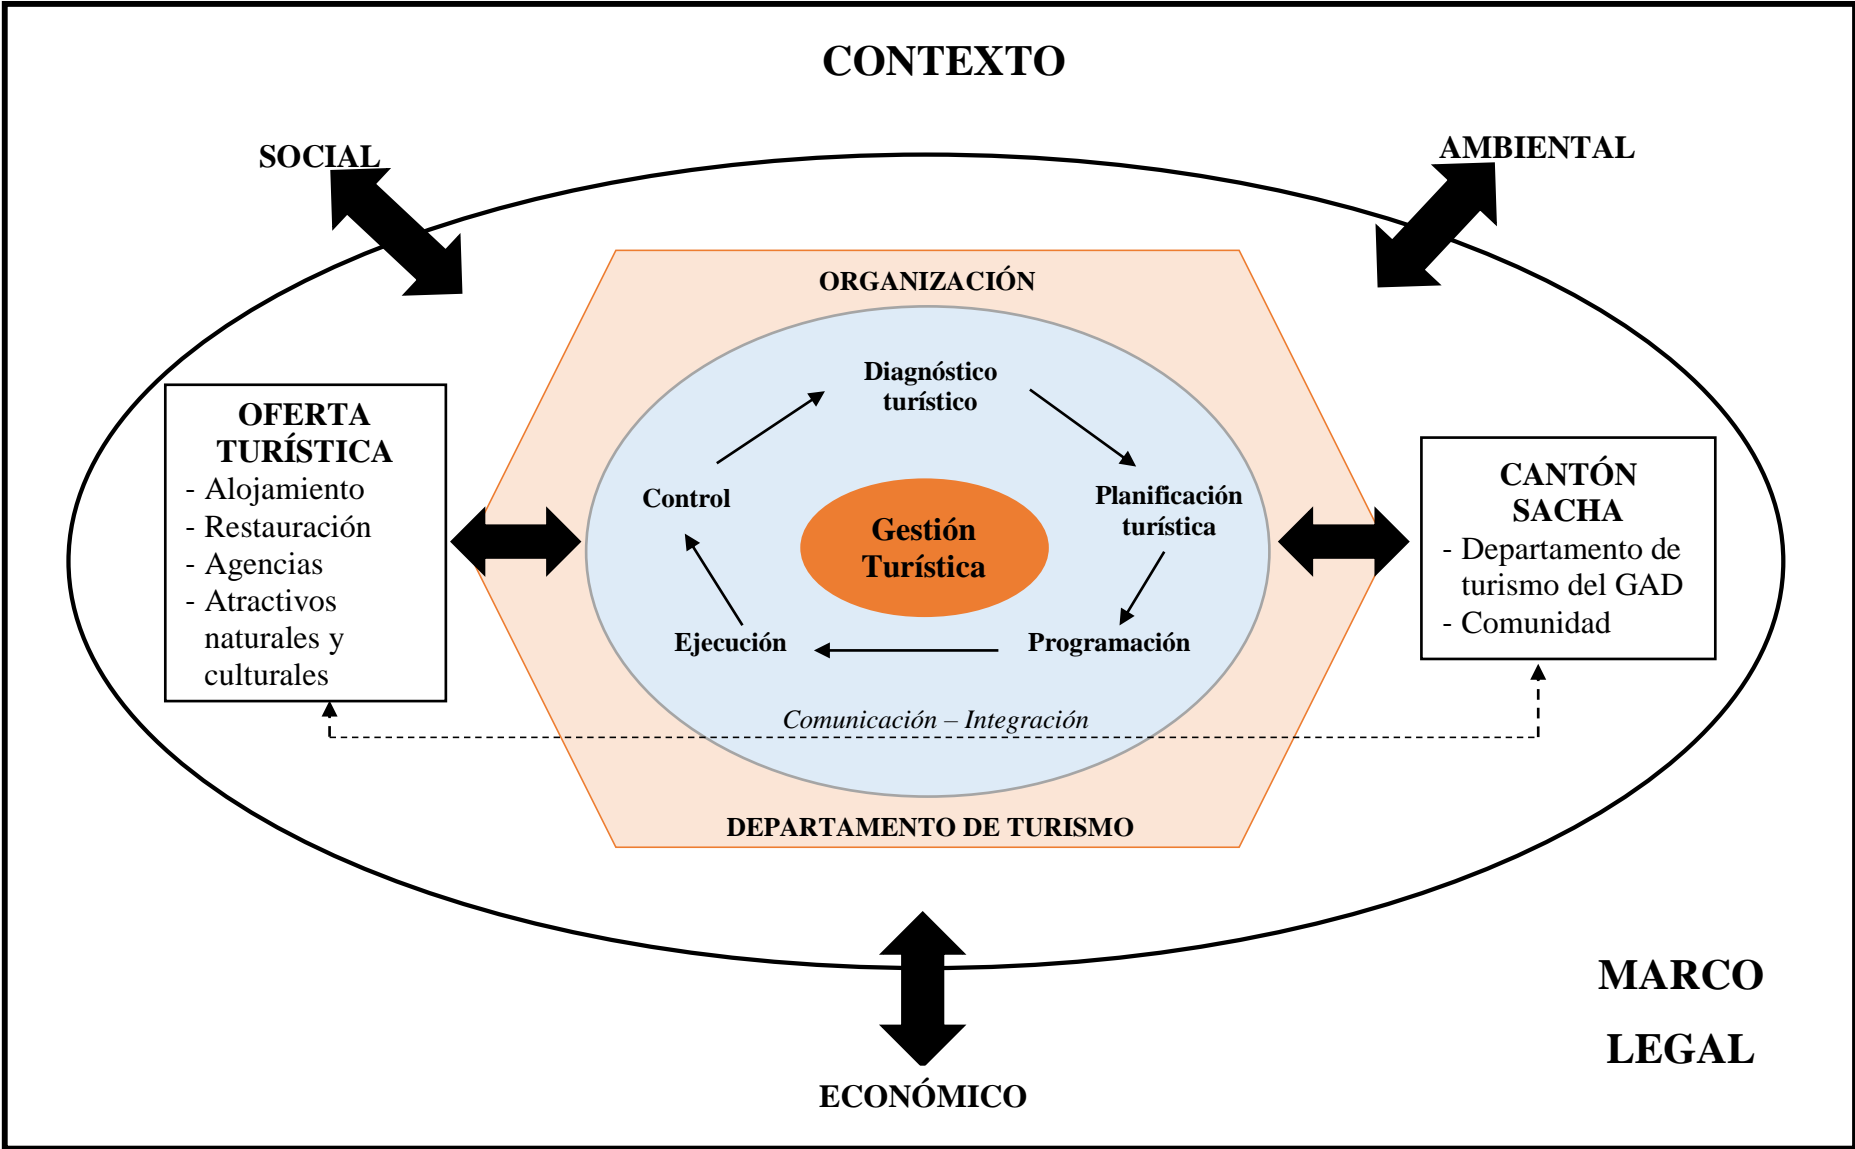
CONTEXTO

SOCIAL

AMBIENTAL

ORGANIZACIÓN

OFERTA TURÍSTICA
- Alojamiento
- Restauración
- Agencias
- Atractivos naturales y culturales

Diagnóstico turístico

Control

Gestión Turística

Planificación turística

Ejecución

Programación

CANTÓN SACHA
- Departamento de turismo del GAD
- Comunidad

Comunicación – Integración

DEPARTAMENTO DE TURISMO

MARCO LEGAL

ECONÓMICO